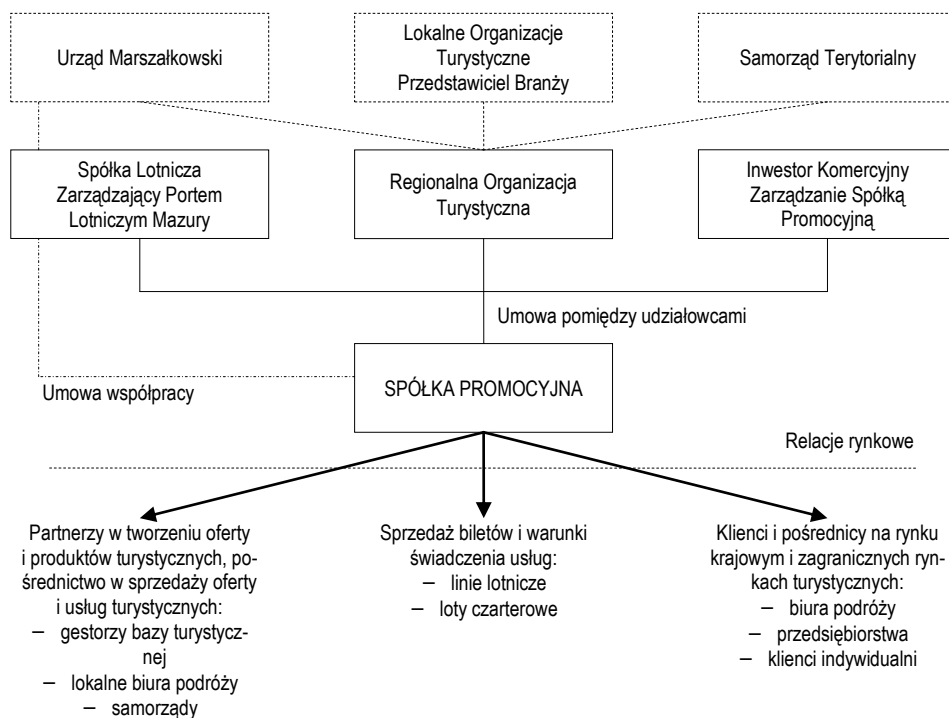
Urząd Marszałkowski

Lokalne Organizacje Turystyczne Przedstawiciel Branży

Samorząd Terytorialny

Spółka Lotnicza Zarządzający Portem Lotniczym Mazury

Regionalna Organizacja Turystyczna

Inwestor Komercyjny Zarządzanie Spółką Promocyjną

Umowa pomiędzy udziałowcami

Umowa współpracy

SPÓŁKA PROMOCYJNA

Relacje rynkowe

Partnerzy w tworzeniu oferty i produktów turystycznych, pośrednictwo w sprzedaży oferty i usług turystycznych:
– gestorzy bazy turystycznej
– lokalne biura podróży
– samorządy

Sprzedaż biletów i warunki świadczenia usług:
– linie lotnicze
– loty czarterowe

Klienci i pośrednicy na rynku krajowym i zagranicznych rynkach turystycznych:
– biura podróży
– przedsiębiorstwa
– klienci indywidualni